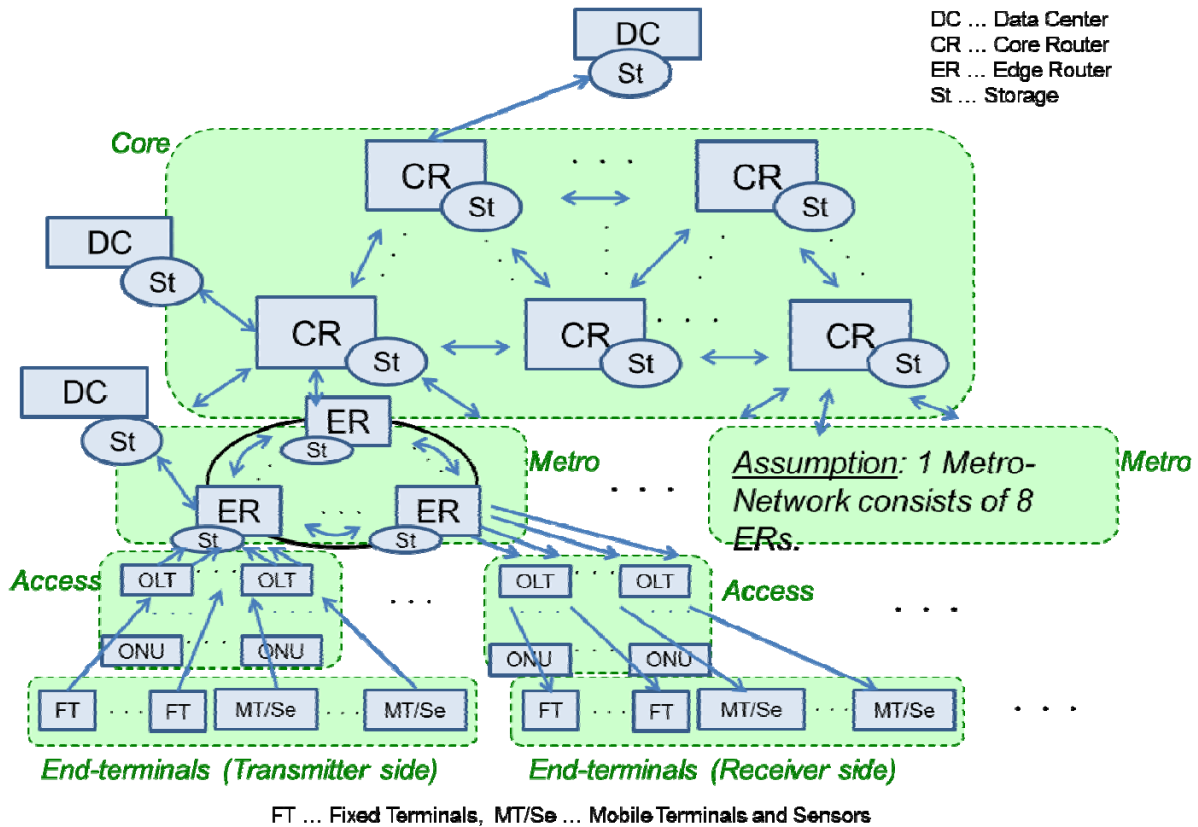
DC … Data Center
CR … Core Router
ER … Edge Router
St … Storage

DC
St

Core

CR
St

CR
St

DC
St

CR
St

CR
St

CR
St

DC
St

ER
St

Metro

ER
St

ER
St

Assumption: 1 Metro-Network consists of 8 ERs.

Metro

Access

OLT
OLT

ONU
ONU

OLT
OLT

Access

ONU
ONU

FT
FT
MT/Se
MT/Se

FT
FT
MT/Se
MT/Se

End-terminals (Transmitter side)

End-terminals (Receiver side)

FT … Fixed Terminals, MT/Se … Mobile Terminals and Sensors